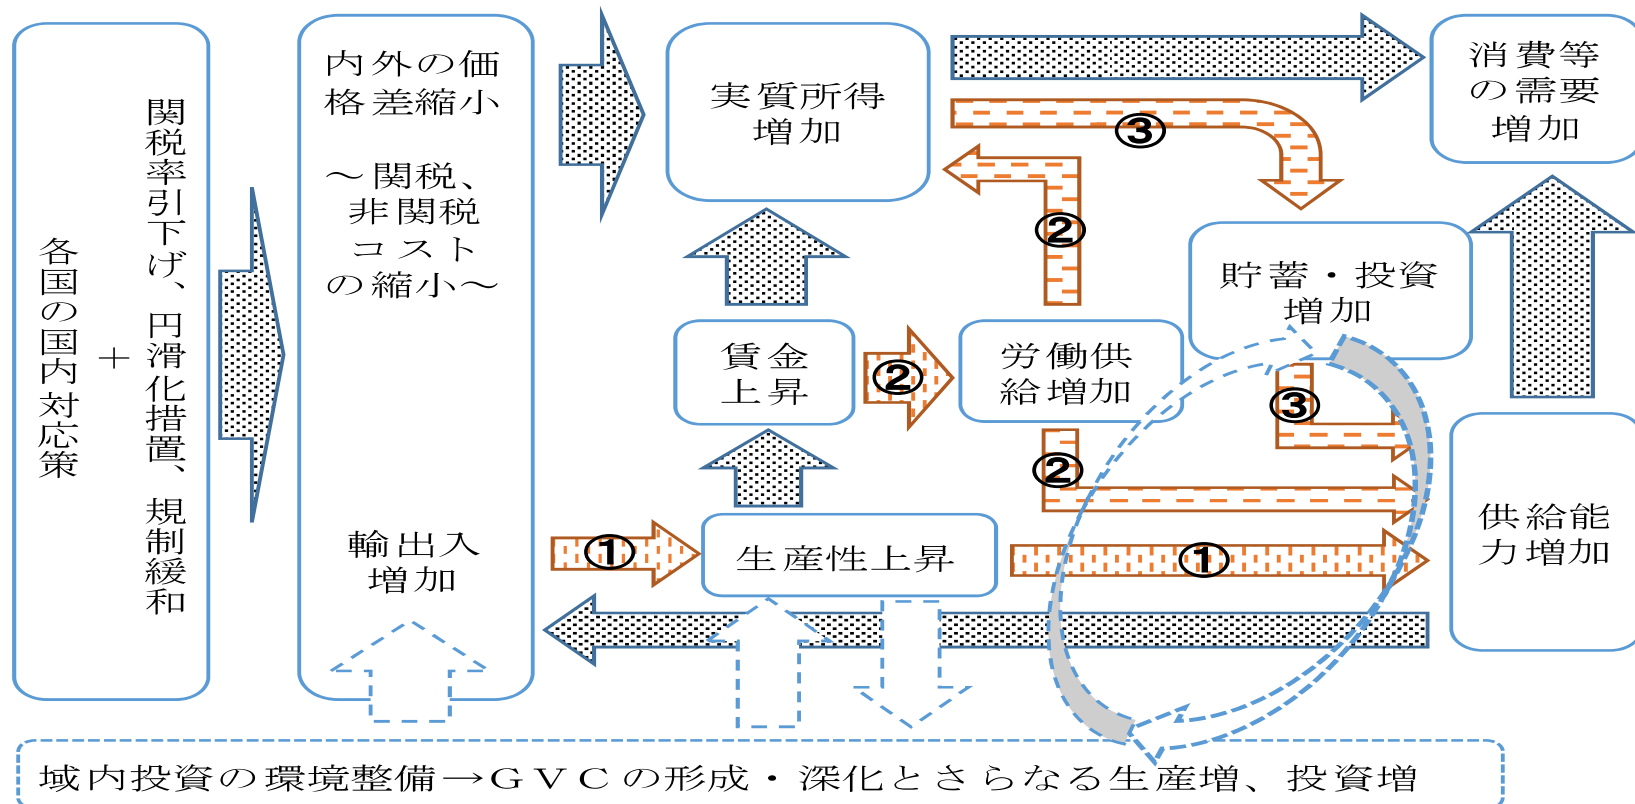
各国の国内対応策
＋
関税率引下げ、円滑化措置、規制緩和

内外の価格差縮小
～関税、非関税コストの縮小～

輸出入増加

実質所得増加

消費等の需要増加

③

②

賃金上昇

②

労働供給増加

貯蓄・投資増加

③

②

①

生産性上昇

①

供給能力増加

域内投資の環境整備→ＧＶＣの形成・深化とさらなる生産増、投資増